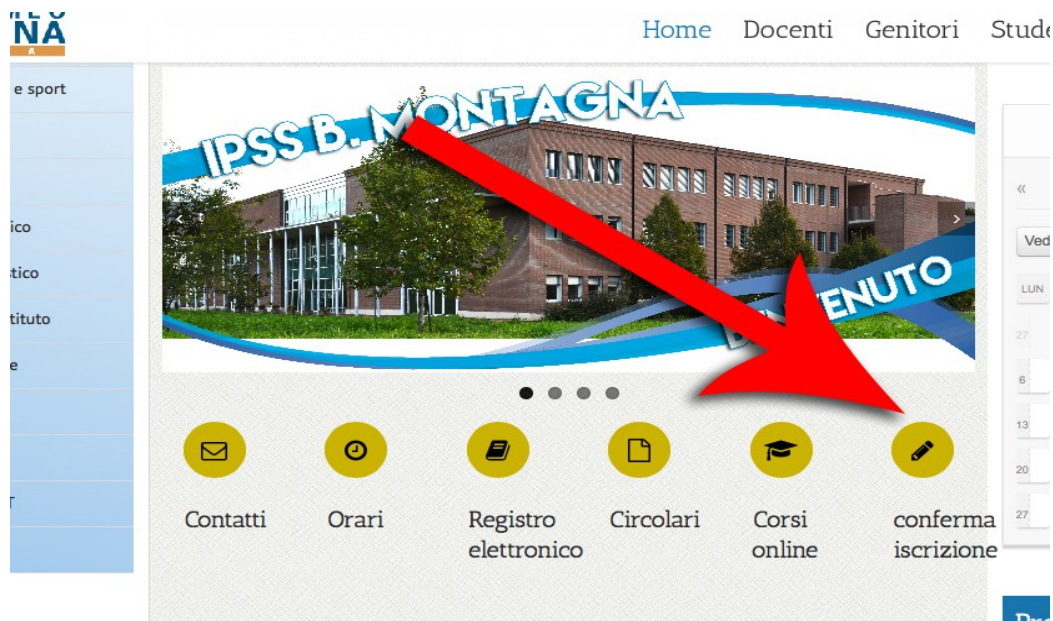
NA

Home Docenti Genitori Stude

e sport

ico

tico

tituto

e

T

IPSS B. MONTAGNA

BENVENUTO

Contatti

Orari

Registro elettronico

Circolari

Corsi online

conferma iscrizione

«

Ved

LUN

27

6

13

20

27

Pro